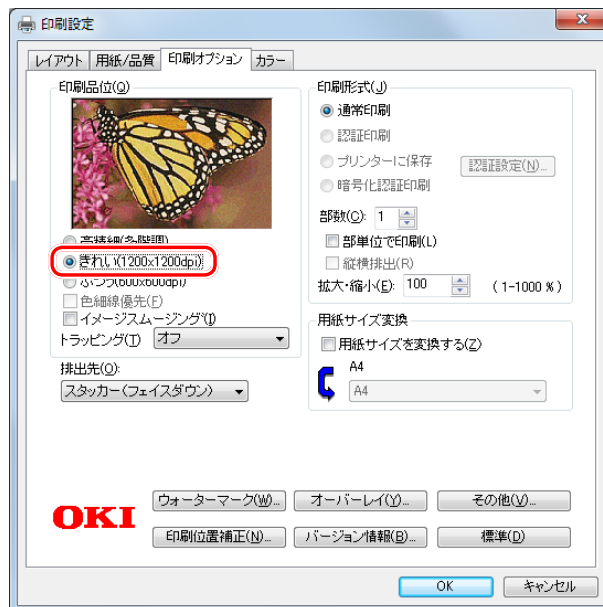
印刷設定

レイアウト 用紙/品質 印刷オプション カラー

印刷品位(Q)

高精細(多階調)
きれい(1200x1200dpi)
ふつう(600x600dpi)
色細線優先(F)
イメージスムージング(I)
トラッピング(T) オフ

排出先(O):
スタッカー(フェイスダウン)

印刷形式(J)
通常印刷
認証印刷
プリンターに保存
認証設定(N)...
暗号化認証印刷

部数(C): 1
部単位で印刷(L)
縦横排出(R)
拡大・縮小(E): 100 (1-1000 %)

用紙サイズ変換
用紙サイズを変換する(Z)
A4
A4

OKI

ウォーターマーク(W)... オーバーレイ(Y)... その他(V)...
印刷位置補正(N)... バージョン情報(B)... 標準(D)

OK キャンセル